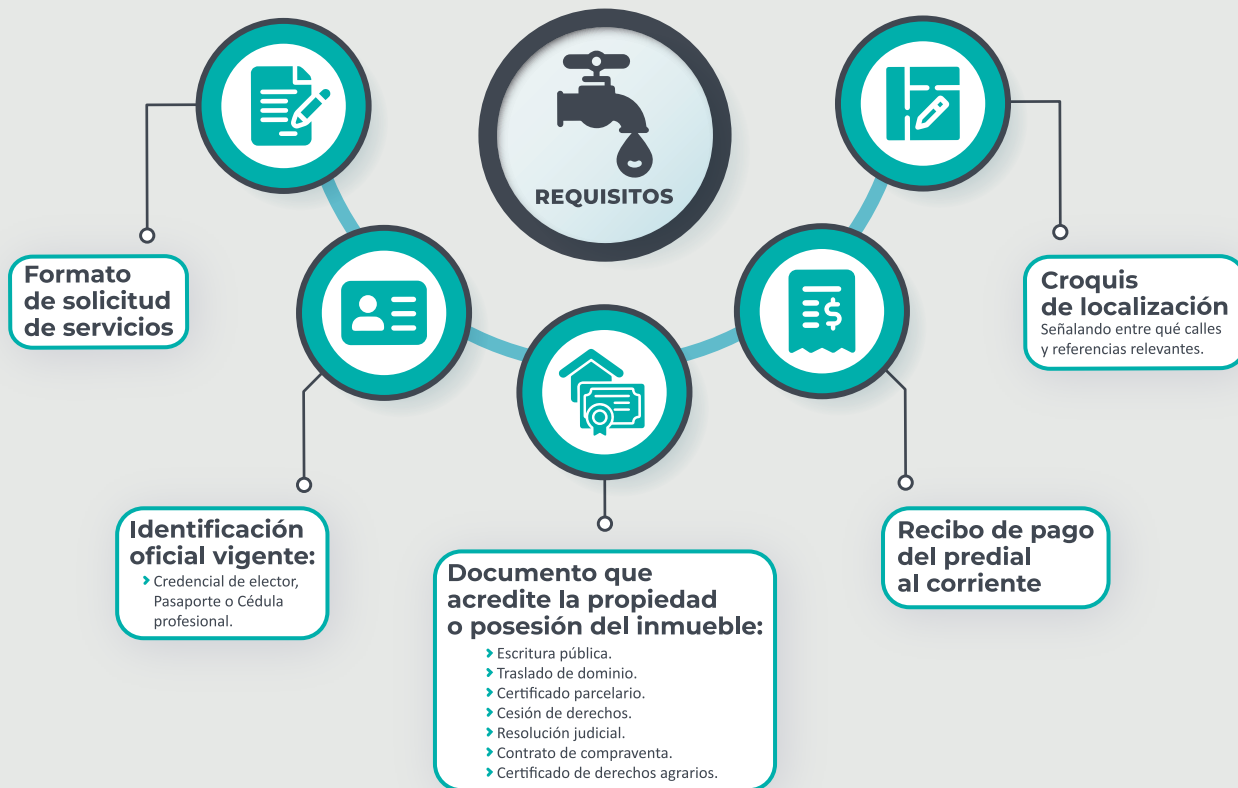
REQUISITOS

Formato de solicitud de servicios

Identificación oficial vigente:
› Credencial de elector, Pasaporte o Cédula profesional.

Documento que acredite la propiedad o posesión del inmueble:
› Escritura pública.
› Traslado de dominio.
› Certificado parcelario.
› Cesión de derechos.
› Resolución judicial.
› Contrato de compraventa.
› Certificado de derechos agrarios.

Recibo de pago del predial al corriente

Croquis de localización
Señalando entre qué calles y referencias relevantes.